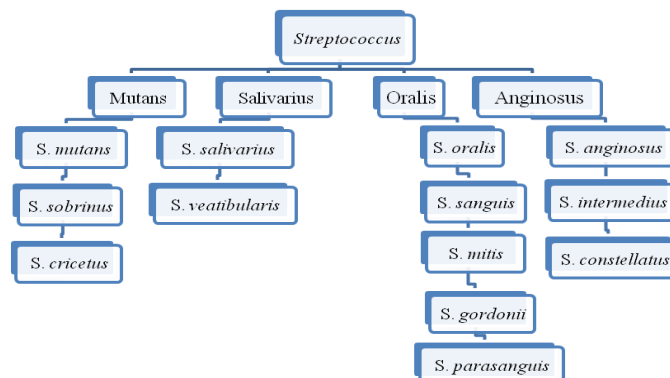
Streptococcus

Mutans

S. mutans

S. sobrinus

S. cricetus

Salivarius

S. salivarius

S. veatibularis

Oralis

S. oralis

S. sanguis

S. mitis

S. gordonii

S. parasanguis

Anginosus

S. anginosus

S. intermedius

S. constellatus